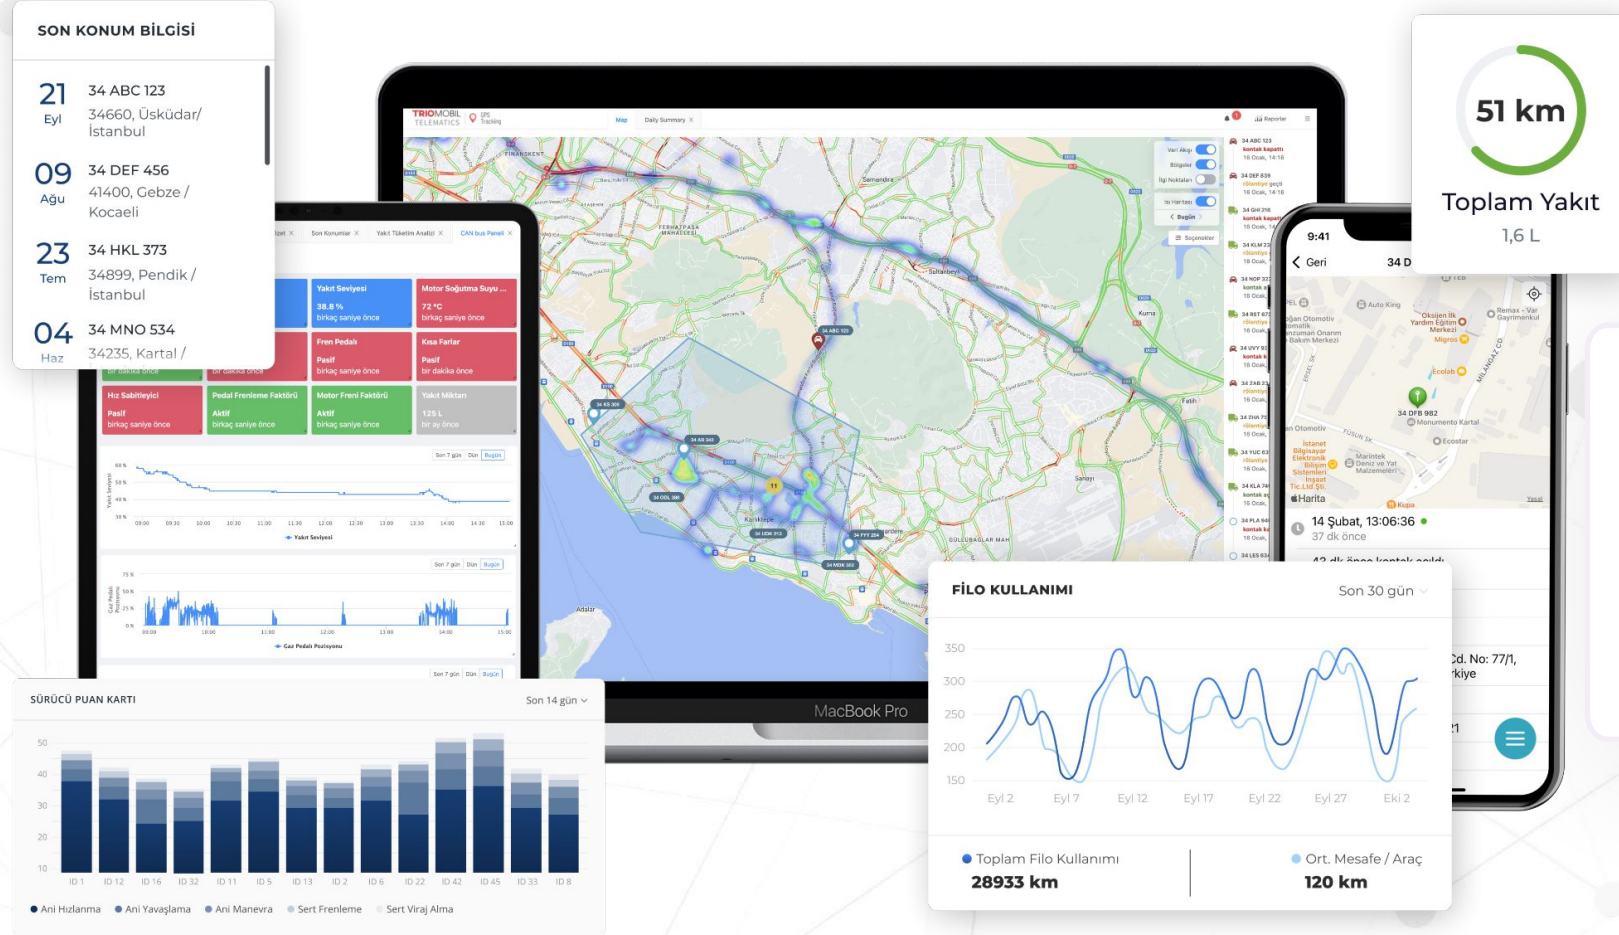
SON KONUM BİLGİSİ

21 Eyl 34 ABC 123 34660, Üsküdar/ İstanbul

09 Ağu 34 DEF 456 41400, Gebze / Kocaeli

23 Tem 34 HKL 373 34899, Pendik / İstanbul

04 Haz 34 MNO 534 34235, Kartal /

51 km

Toplam Yakıt

1,6 L

TRIOMOBIL TELEMATICS GPS Tracking Map Daily Summary

Yakıt Seviyesi 38.8 % birkaç saniye önce

Motor Soğutma Suyu ... 72 °C birkaç saniye önce

Fren Pedalı Pasif birkaç saniye önce

Kısa Farlar Pasif bir dakika önce

Hız Sabitleyici Pasif birkaç saniye önce

Pedal Frenleme Faktörü Aktif birkaç saniye önce

Motor Freni Faktörü Aktif birkaç saniye önce

Yakıt Miktarı 125 L bir ay önce

Son 7 gün Dün Bugün

Yakıt Seviyesi

Gaz Pedalı Pozisyonu

9:41

Geri

34 D

34 DFB 982

14 Şubat, 13:06:36

37 dk önce

Harita

MacBook Pro

SÜRÜCÜ PUAN KARTI

Son 14 gün

50
40
30
20
10

ID 1 ID 12 ID 16 ID 32 ID 11 ID 5 ID 13 ID 2 ID 6 ID 22 ID 42 ID 45 ID 33 ID 8

Ani Hızlanma Ani Yavaşlama Ani Manevra Sert Frenleme Sert Viraj Alma

FİLO KULLANIMI

Son 30 gün

350
300
250
200
150

Eyl 2 Eyl 7 Eyl 12 Eyl 17 Eyl 22 Eyl 27 Eki 2

Toplam Filo Kullanımı
28933 km

Ort. Mesafe / Araç
120 km

Cd. No: 77/1, kiye